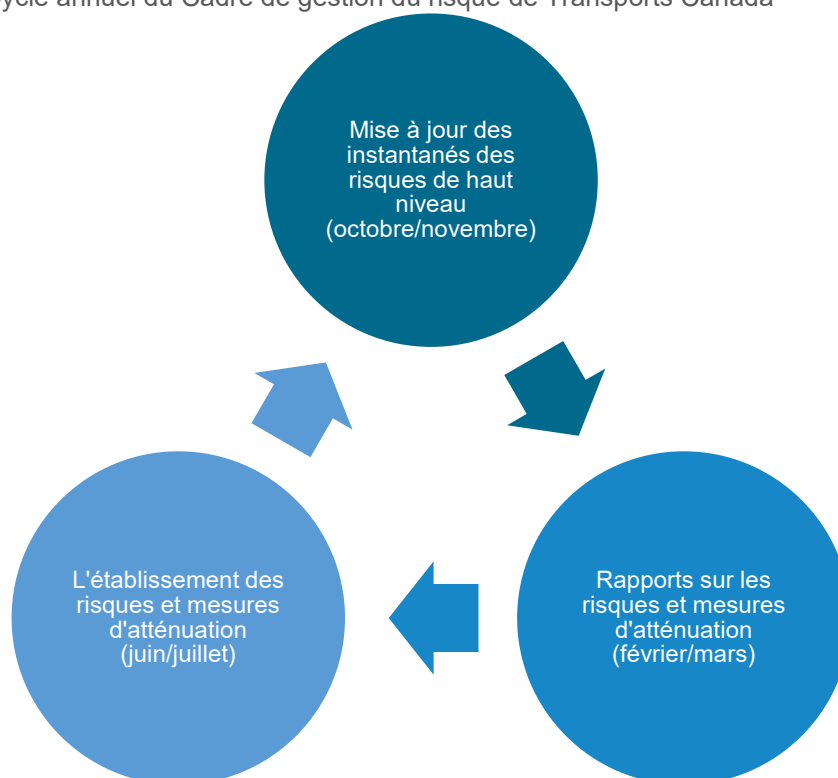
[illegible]ycle annuel du Cadre de gestion du risque de Transports Canada

Mise à jour des instantanés des risques de haut niveau (octobre/novembre)

Rapports sur les risques et mesures d'atténuation (février/mars)

L'établissement des risques et mesures d'atténuation (juin/juillet)